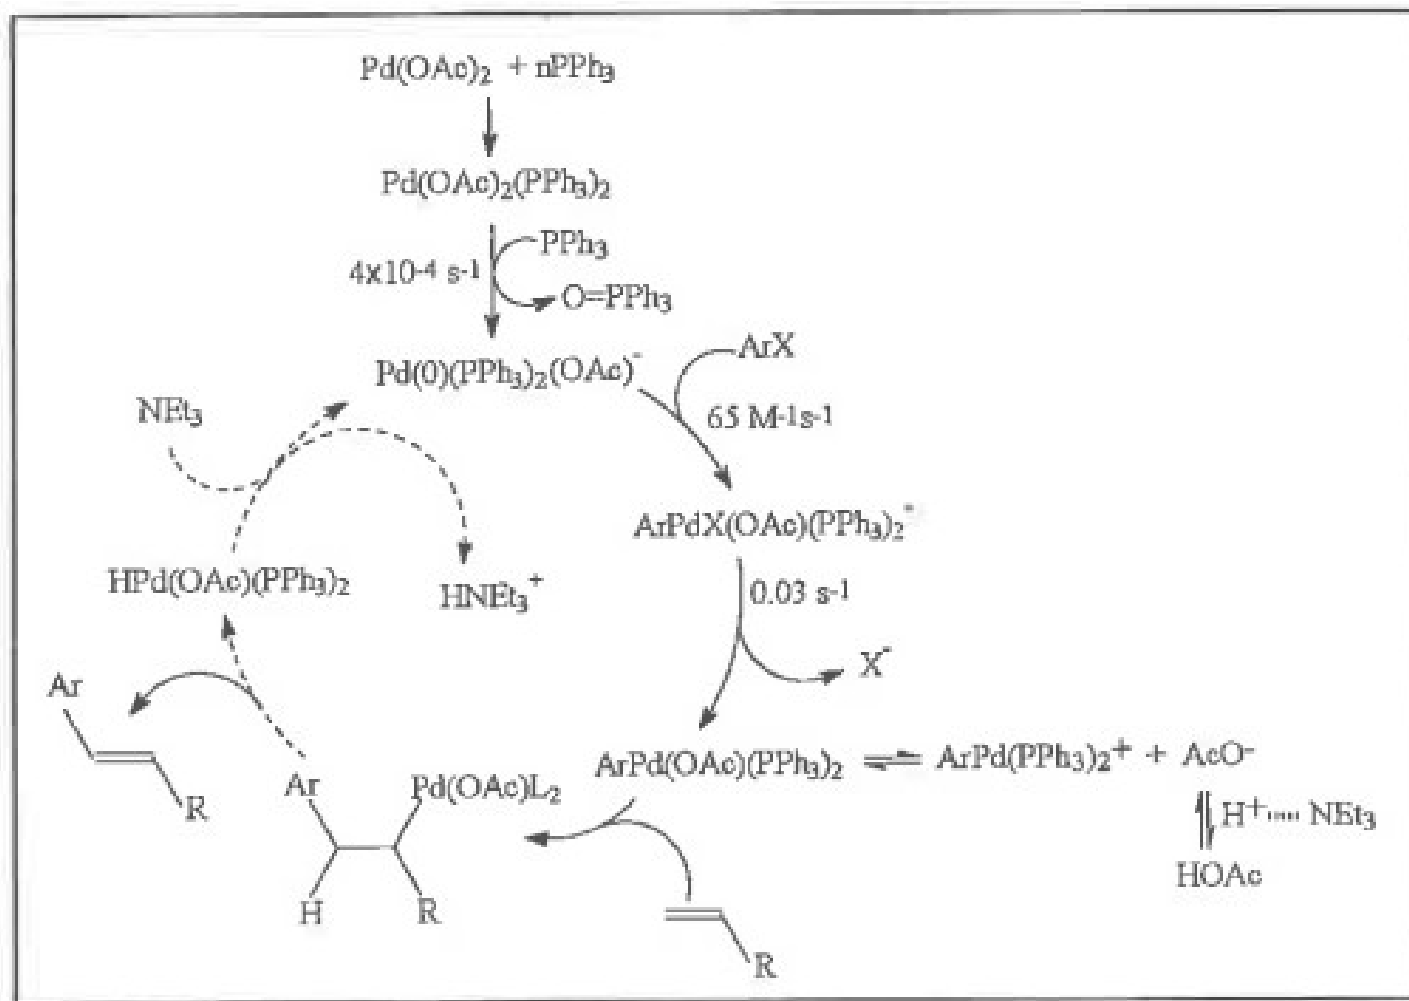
$Pd(OAc)_2$ + $nPPh_3$

$Pd(OAc)_2(PPh_3)_2$

$PPh_3$

4x10-4 s-1

O=$PPh_3$

$Pd(0)(PPh_3)_2(OAc)^-$

ArX

65 M-1s-1

$NEt_3$

$ArPdX(OAc)(PPh_3)_2^-$

$HPd(OAc)(PPh_3)_2$

$HNEt_3^+$

0.03 s-1

$X^-$

Ar

$ArPd(OAc)(PPh_3)_2$ ⇌ $ArPd(PPh_3)_2^+$ + $AcO^-$

R

Ar

$Pd(OAc)L_2$

$H^+$ $NEt_3$

HOAc

H

R

R